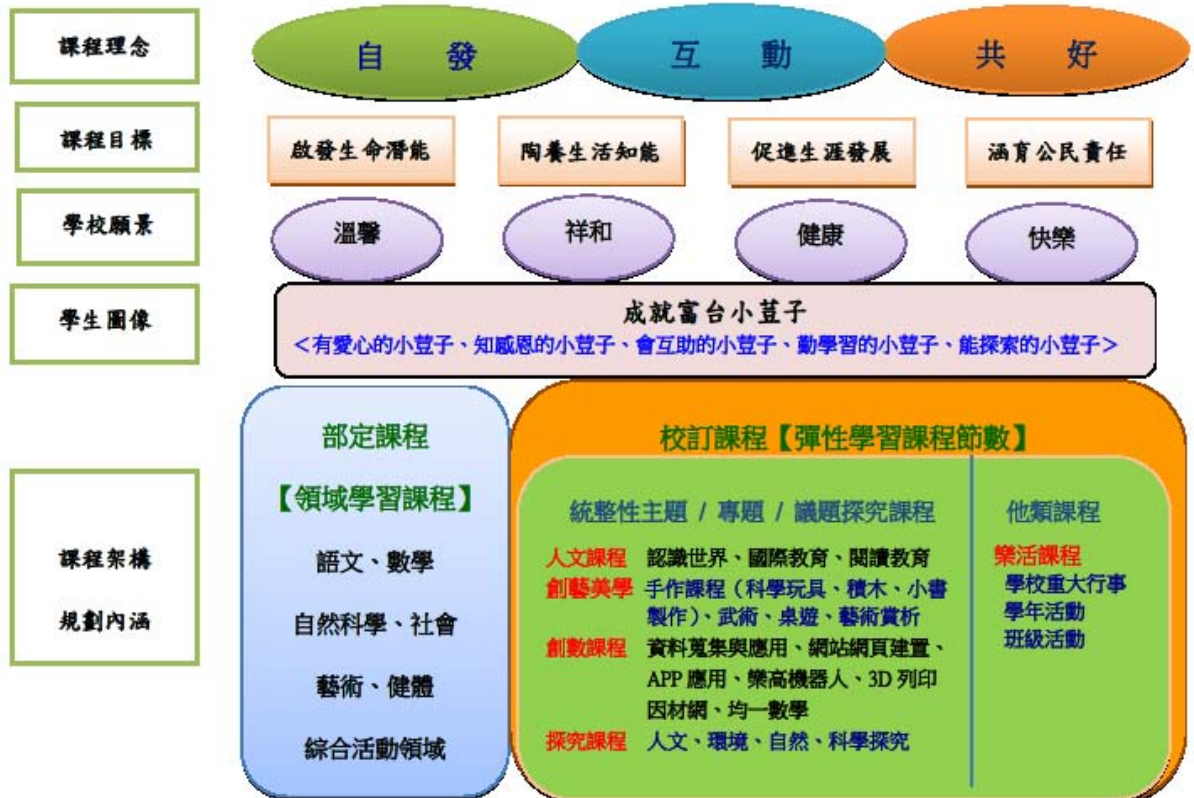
課程理念

自　發　互　動　共　好

課程目標

啟發生命潛能　陶養生活知能　促進生涯發展　涵育公民責任

學校願景

溫馨　祥和　健康　快樂

學生圖像

成就富台小荳子
<有愛心的小荳子、知感恩的小荳子、會互助的小荳子、勤學習的小荳子、能探索的小荳子>

課程架構

規劃內涵

部定課程

【領域學習課程】

語文、數學

自然科學、社會

藝術、健體

綜合活動領域

校訂課程【彈性學習課程節數】

統整性主題 / 專題 / 議題探究課程

人文課程　認識世界、國際教育、閱讀教育
創藝美學　手作課程（科學玩具、積木、小書製作）、武術、桌遊、藝術賞析
創數課程　資料蒐集與應用、網站網頁建置、APP 應用、樂高機器人、3D 列印、因材網、均一數學
探究課程　人文、環境、自然、科學探究

他類課程

樂活課程
學校重大行事
學年活動
班級活動